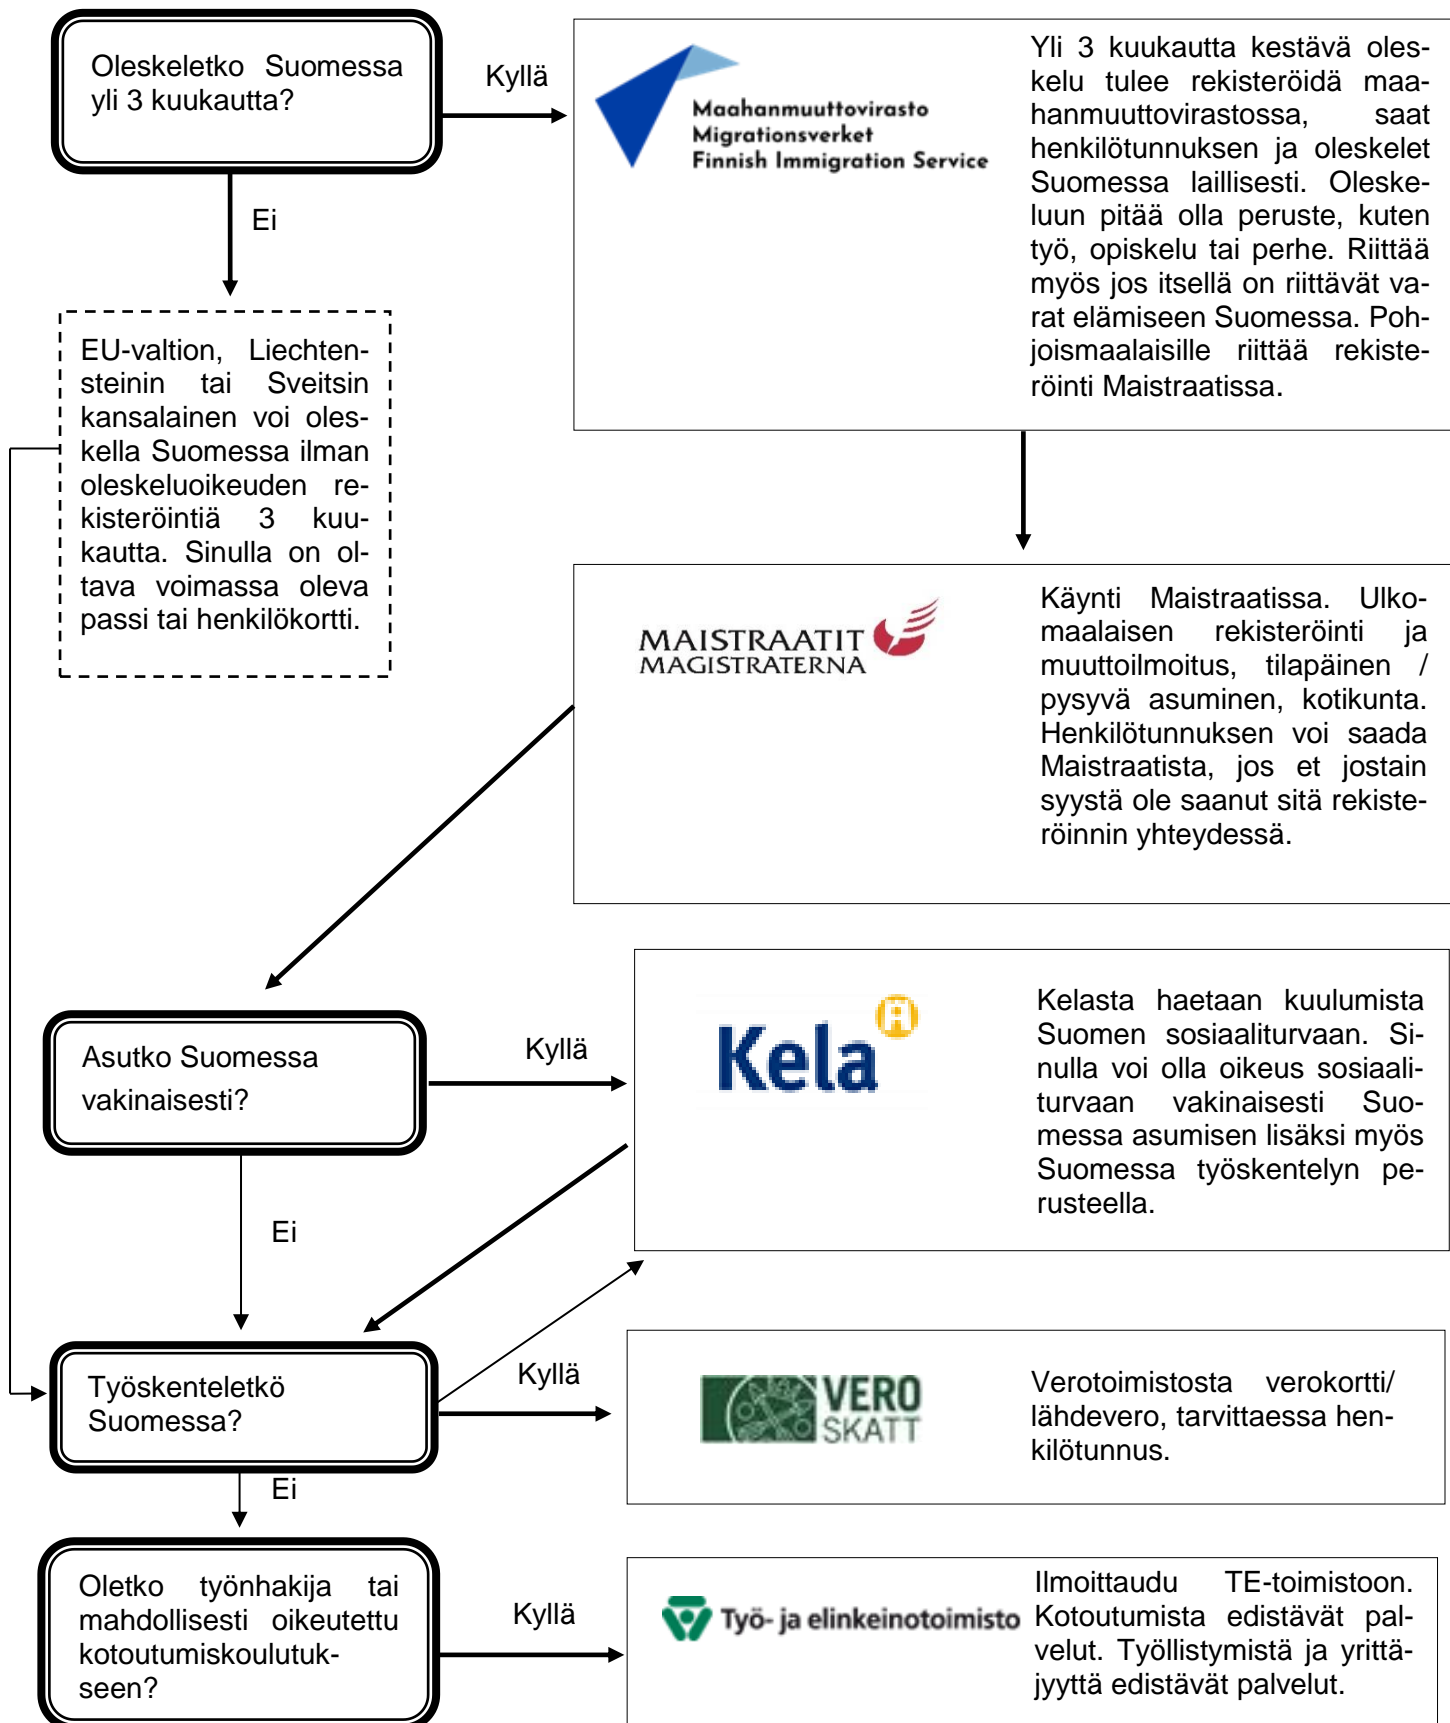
Oleskeletko Suomessa yli 3 kuukautta?

Kyllä

Maahanmuuttovirasto
Migrationsverket
Finnish Immigration Service

Yli 3 kuukautta kestävä oleskelu tulee rekisteröidä maahanmuuttovirastossa, saat henkilötunnuksen ja oleskelet Suomessa laillisesti. Oleskeluun pitää olla peruste, kuten työ, opiskelu tai perhe. Riittää myös jos itsellä on riittävät varat elämiseen Suomessa. Pohjoismaalaisille riittää rekisteröinti Maistraatissa.

Ei

EU-valtion, Liechtensteinin tai Sveitsin kansalainen voi oleskella Suomessa ilman oleskeluoikeuden rekisteröintiä 3 kuukautta. Sinulla on oltava voimassa oleva passi tai henkilökortti.

MAISTRAATIT
MAGISTRATERNA

Käynti Maistraatissa. Ulkomaalaisen rekisteröinti ja muuttoilmoitus, tilapäinen / pysyvä asuminen, kotikunta. Henkilötunnuksen voi saada Maistraatista, jos et jostain syystä ole saanut sitä rekisteröinnin yhteydessä.

Asutko Suomessa vakinaisesti?

Kyllä

Kela

Kelasta haetaan kuulumista Suomen sosiaaliturvaan. Sinulla voi olla oikeus sosiaaliturvaan vakinaisesti Suomessa asumisen lisäksi myös Suomessa työskentelyn perusteella.

Ei

Työskenteletkö Suomessa?

Kyllä

VERO
SKATT

Verotoimistosta verokortti/ lähdevero, tarvittaessa henkilötunnus.

Ei

Oletko työnhakija tai mahdollisesti oikeutettu kotoutumiskoulutukseen?

Kyllä

Työ- ja elinkeinotoimisto

Ilmoittaudu TE-toimistoon. Kotoutumista edistävät palvelut. Työllistymistä ja yrittäjyyttä edistävät palvelut.